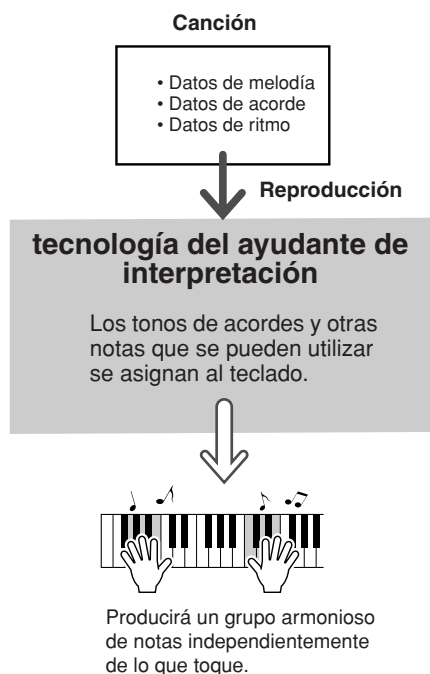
Canción

• Datos de melodía
• Datos de acorde
• Datos de ritmo

Reproducción

tecnología del ayudante de interpretación

Los tonos de acordes y otras notas que se pueden utilizar se asignan al teclado.

Producirá un grupo armonioso de notas independientemente de lo que toque.